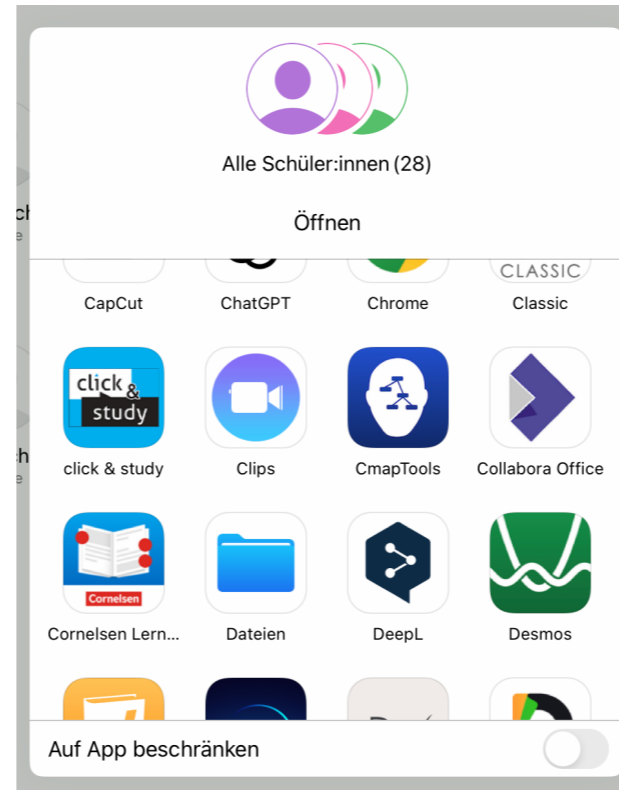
Alle Schüler:innen (28)

Öffnen

CLASSIC

CapCut

ChatGPT

Chrome

Classic

click & study

click & study

Clips

CmapTools

Collabora Office

Cornelsen

Cornelsen Lern...

Dateien

DeepL

Desmos

Auf App beschränken